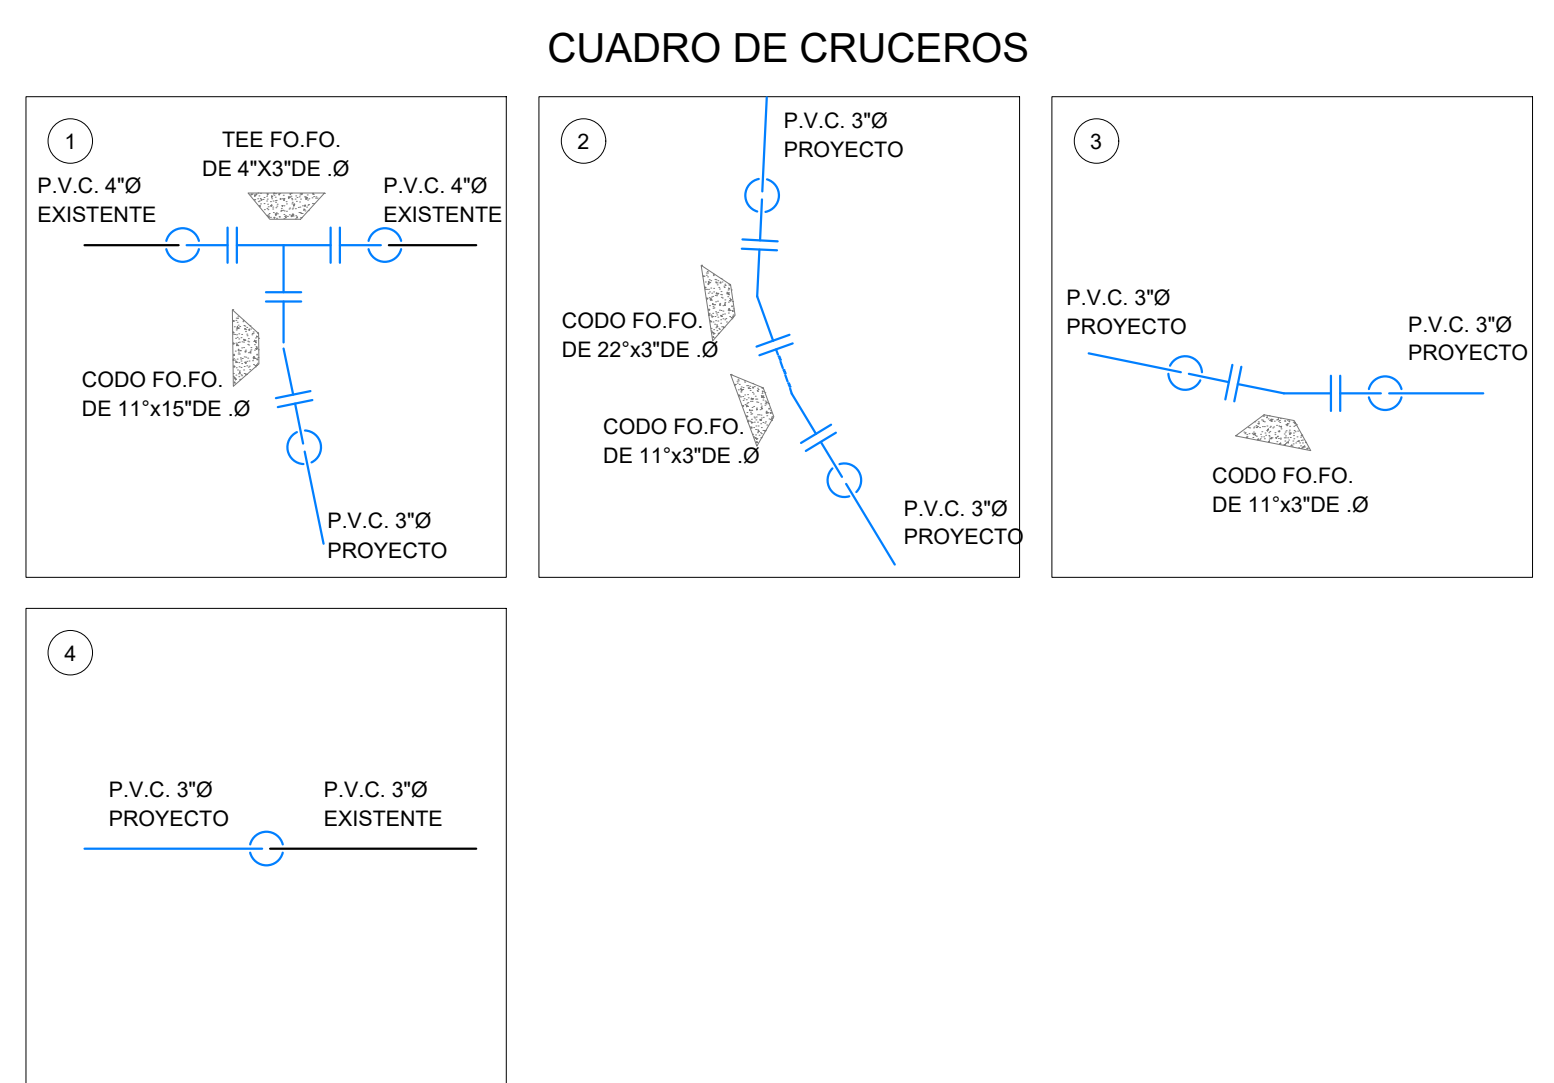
CUADRO DE CRUCEROS

1

TEE FO.FO.
DE 4"X3"DE .Ø

P.V.C. 4"Ø
EXISTENTE

P.V.C. 4"Ø
EXISTENTE

CODO FO.FO.
DE 11°x15"DE .Ø

P.V.C. 3"Ø
PROYECTO

2

P.V.C. 3"Ø
PROYECTO

CODO FO.FO.
DE 22°x3"DE .Ø

CODO FO.FO.
DE 11°x3"DE .Ø

P.V.C. 3"Ø
PROYECTO

3

P.V.C. 3"Ø
PROYECTO

P.V.C. 3"Ø
PROYECTO

CODO FO.FO.
DE 11°x3"DE .Ø

4

P.V.C. 3"Ø
PROYECTO

P.V.C. 3"Ø
EXISTENTE